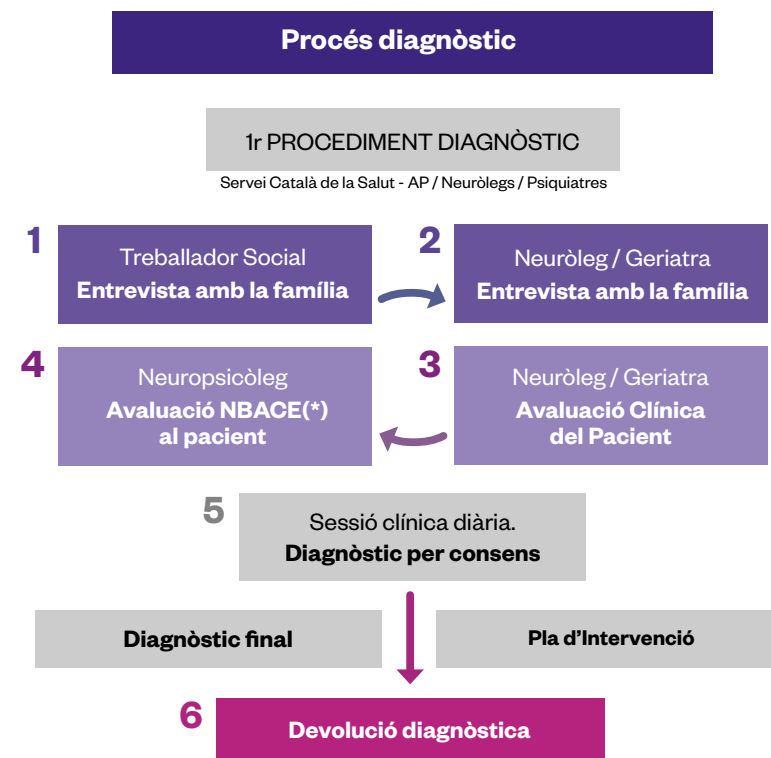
Procés diagnòstic

1r PROCEDIMENT DIAGNÒSTIC

Servei Català de la Salut - AP / Neuròlegs / Psiquiatres

1

Treballador Social
Entrevista amb la família

2

Neuròleg / Geriatra
Entrevista amb la família

4

Neuropsicòleg
Avaluació NBACE(*) al pacient

3

Neuròleg / Geriatra
Avaluació Clínica del Pacient

5

Sessió clínica diària.
Diagnòstic per consens

Diagnòstic final

Pla d'Intervenció

6

Devolució diagnòstica